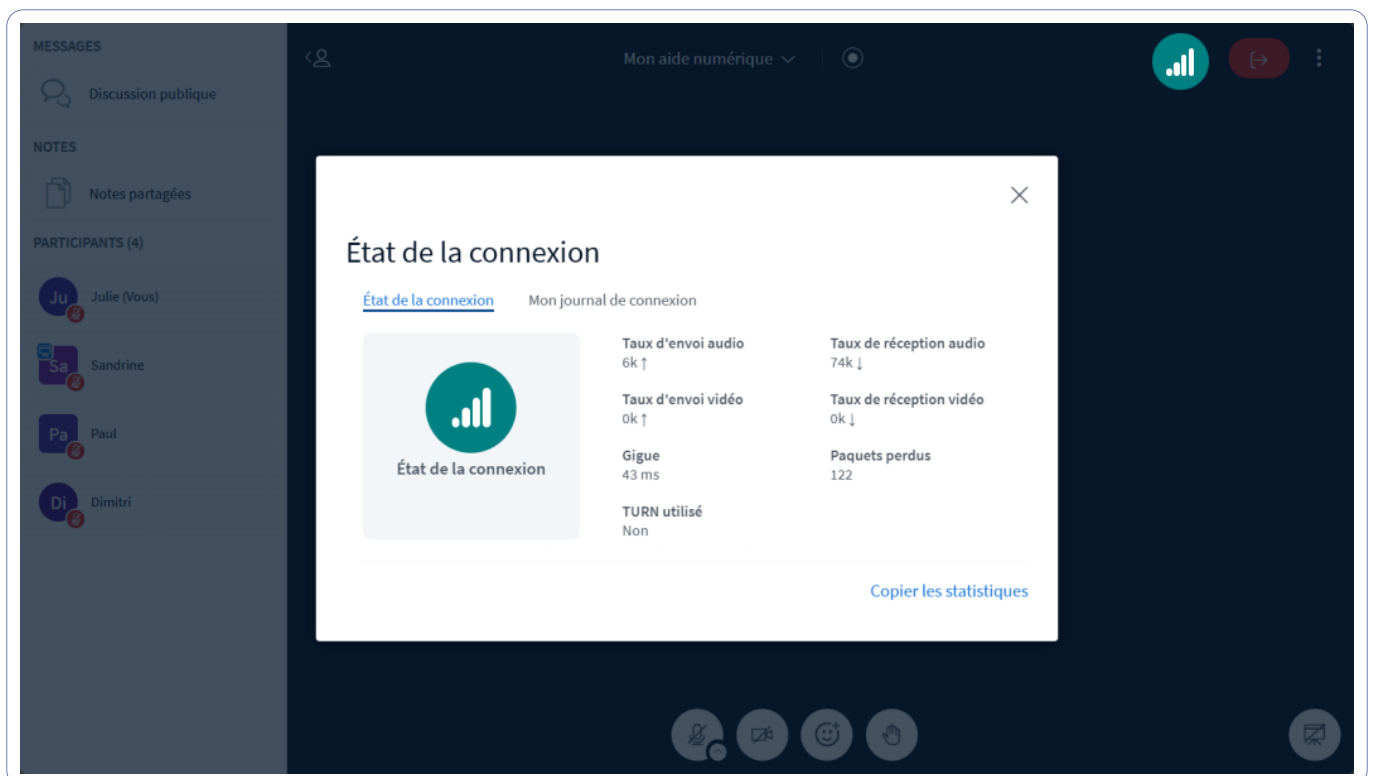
MESSAGES

Discussion publique

NOTES

Notes partagées

PARTICIPANTS (4)

Ju Julie (Vous)

Sa Sandrine

Pa Paul

Di Dimitri

Mon aide numérique

État de la connexion

État de la connexion

Mon journal de connexion

État de la connexion

Taux d'envoi audio
6k ↑

Taux de réception audio
74k ↓

Taux d'envoi vidéo
0k ↑

Taux de réception vidéo
0k ↓

Gigue
43 ms

Paquets perdus
122

TURN utilisé
Non

Copier les statistiques